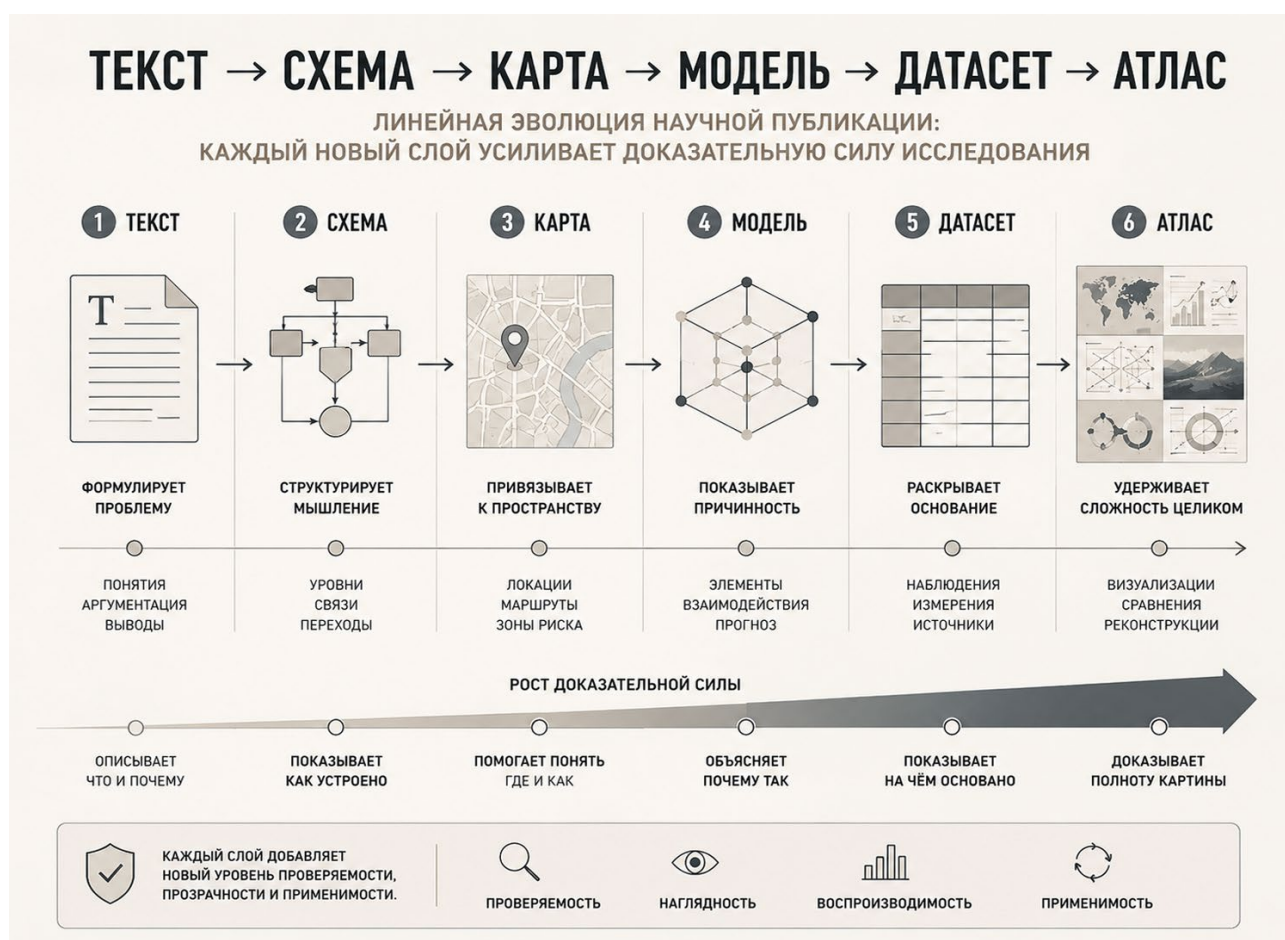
ТЕКСТ → СХЕМА → КАРТА → МОДЕЛЬ → ДАТАСЕТ → АТЛАС

ЛИНЕЙНАЯ ЭВОЛЮЦИЯ НАУЧНОЙ ПУБЛИКАЦИИ:
КАЖДЫЙ НОВЫЙ СЛОЙ УСИЛИВАЕТ ДОКАЗАТЕЛЬНУЮ СИЛУ ИССЛЕДОВАНИЯ

1 ТЕКСТ

T

ФОРМУЛИРУЕТ ПРОБЛЕМУ

ПОНЯТИЯ
АРГУМЕНТАЦИЯ
ВЫВОДЫ

2 СХЕМА

СТРУКТУРИРУЕТ МЫШЛЕНИЕ

УРОВНИ
СВЯЗИ
ПЕРЕХОДЫ

3 КАРТА

ПРИВЯЗЫВАЕТ К ПРОСТРАНСТВУ

ЛОКАЦИИ
МАРШРУТЫ
ЗОНЫ РИСКА

4 МОДЕЛЬ

ПОКАЗЫВАЕТ ПРИЧИННОСТЬ

ЭЛЕМЕНТЫ
ВЗАИМОДЕЙСТВИЯ
ПРОГНОЗ

5 ДАТАСЕТ

РАСКРЫВАЕТ ОСНОВАНИЕ

НАБЛЮДЕНИЯ
ИЗМЕРЕНИЯ
ИСТОЧНИКИ

6 АТЛАС

УДЕРЖИВАЕТ СЛОЖНОСТЬ ЦЕЛИКОМ

ВИЗУАЛИЗАЦИИ
СРАВНЕНИЯ
РЕКОНСТРУКЦИИ

РОСТ ДОКАЗАТЕЛЬНОЙ СИЛЫ

ОПИСЫВАЕТ ЧТО И ПОЧЕМУ

ПОКАЗЫВАЕТ КАК УСТРОЕНО

ПОМОГАЕТ ПОНЯТЬ ГДЕ И КАК

ОБЪЯСНЯЕТ ПОЧЕМУ ТАК

ПОКАЗЫВАЕТ НА ЧЁМ ОСНОВАНО

ДОКАЗЫВАЕТ ПОЛНОТУ КАРТИНЫ

КАЖДЫЙ СЛОЙ ДОБАВЛЯЕТ НОВЫЙ УРОВЕНЬ ПРОВЕРЯЕМОСТИ, ПРОЗРАЧНОСТИ И ПРИМЕНИМОСТИ.

ПРОВЕРЯЕМОСТЬ

НАГЛЯДНОСТЬ

ВОСПРОИЗВОДИМОСТЬ

ПРИМЕНИМОСТЬ